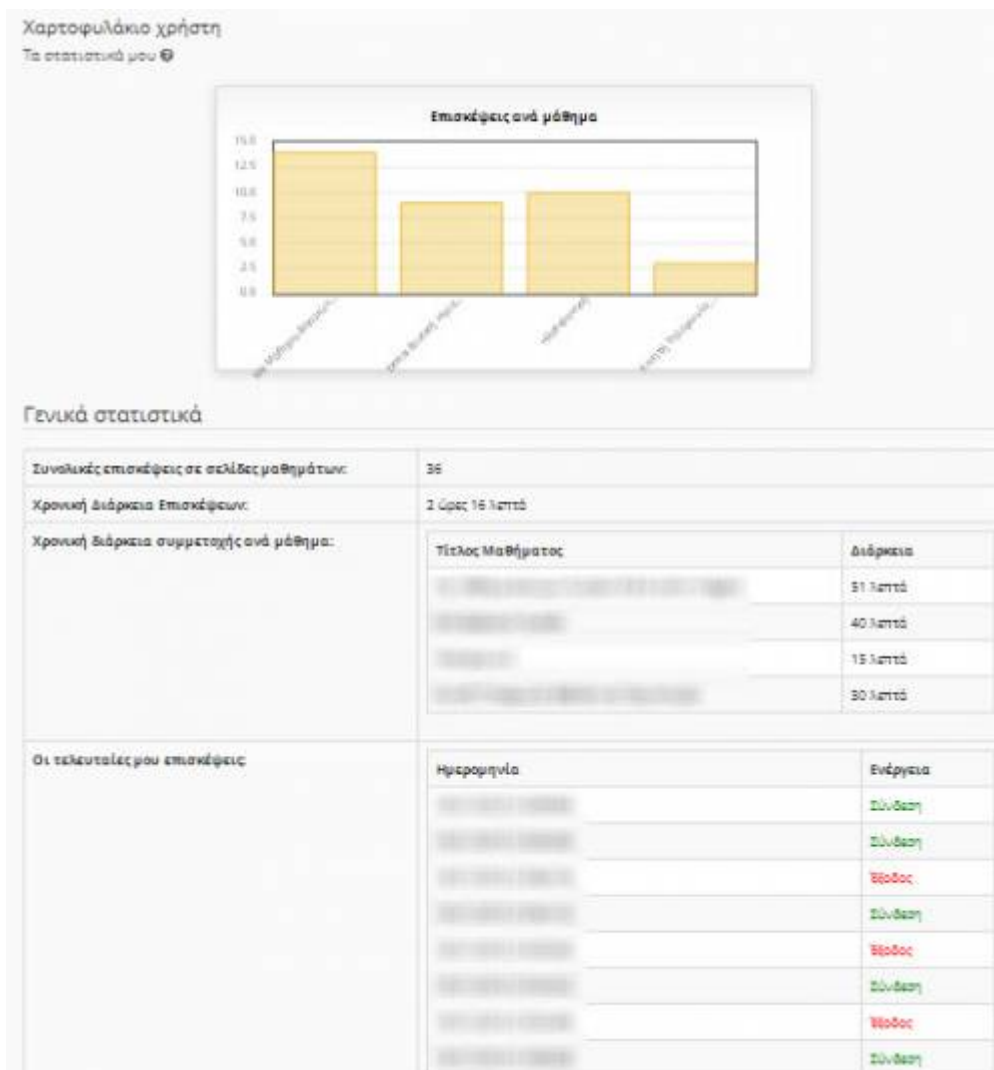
Χαρτοφυλάκιο χρήστη

Τα στατιστικά μου

Επισκέψεις ανά μάθημα

15.0
12.5
10.0
7.5
5.0
2.5
0.0

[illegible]
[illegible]
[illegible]
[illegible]

Γενικά στατιστικά

| Συνολικές επισκέψεις σε σελίδες μαθημάτων: | 36 |
|---|---|
| Χρονική διάρκεια Επισκέψεων: | 2 ώρες 16 λεπτά |

Χρονική διάρκεια συμμετοχής ανά μάθημα:

| Τίτλος Μαθήματος | Διάρκεια |
|---|---|
| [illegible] | 51 λεπτά |
| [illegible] | 40 λεπτά |
| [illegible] | 15 λεπτά |
| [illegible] | 30 λεπτά |

Οι τελευταίες μου επισκέψεις:

| Ημερομηνία | Ενέργεια |
|---|---|
| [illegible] | Σύνδεση |
| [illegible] | Σύνδεση |
| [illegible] | Έξοδος |
| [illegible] | Σύνδεση |
| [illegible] | Έξοδος |
| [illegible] | Σύνδεση |
| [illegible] | Έξοδος |
| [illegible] | Σύνδεση |